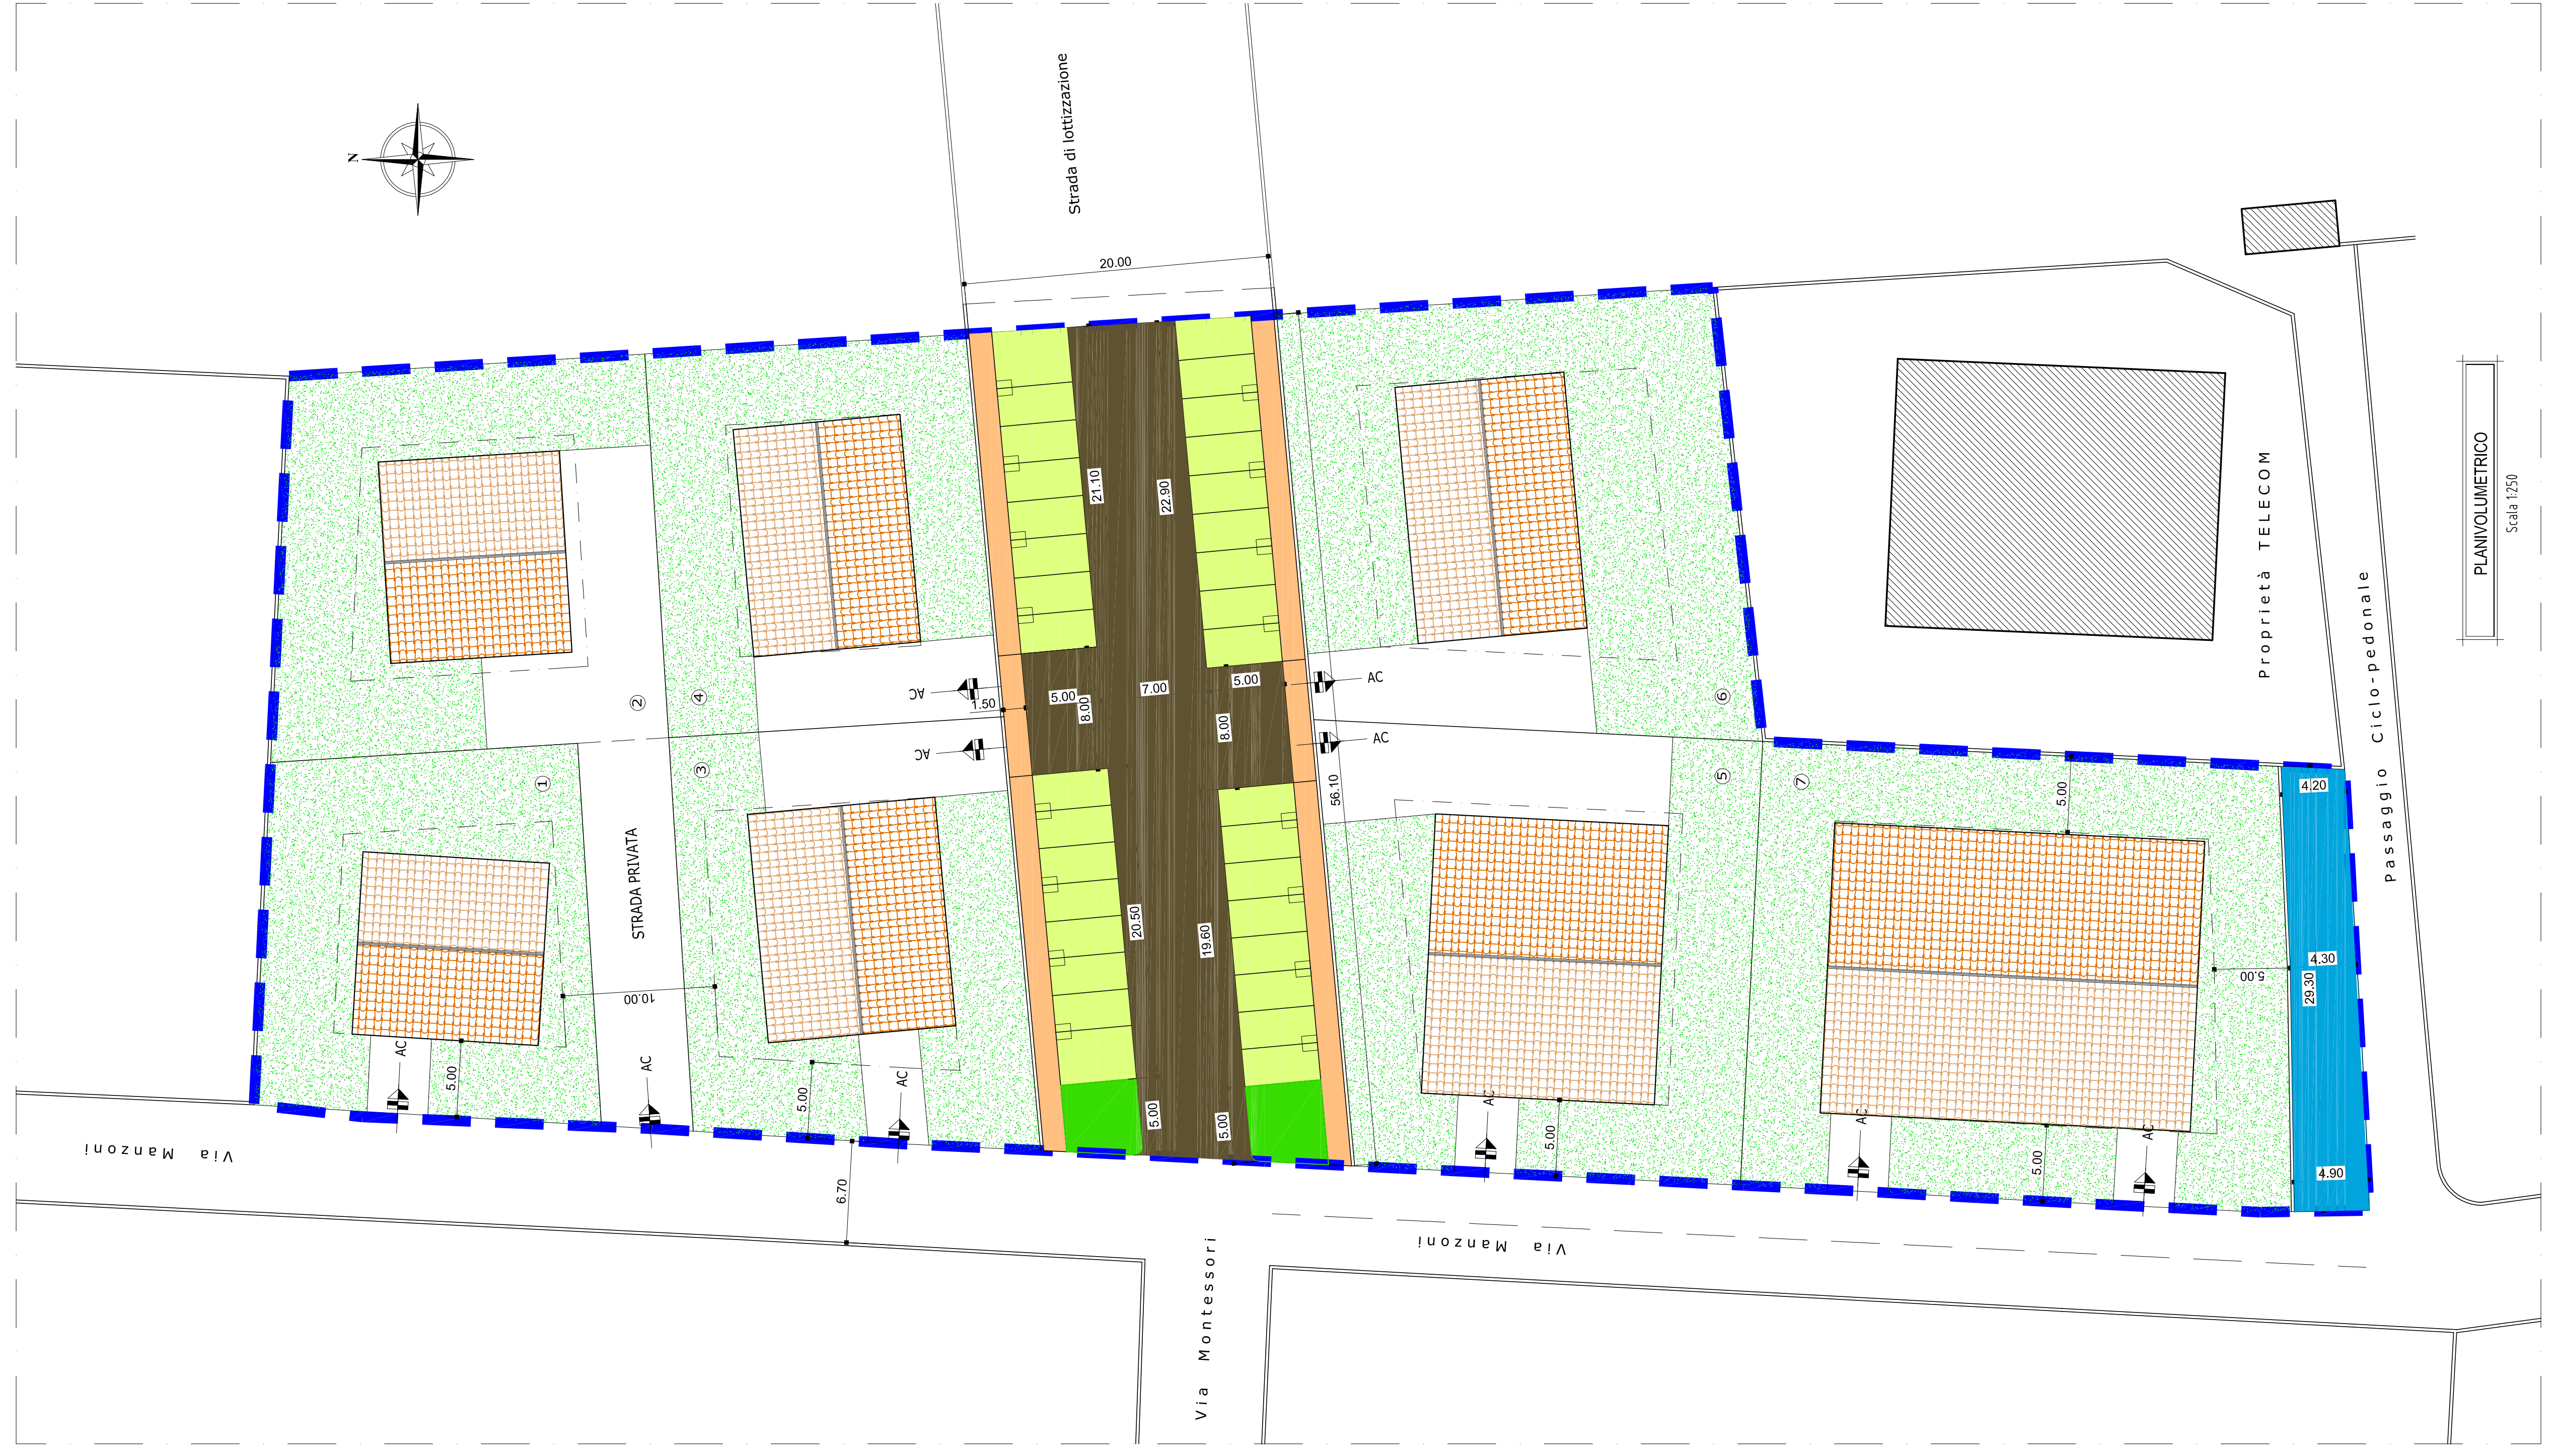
N

Strada di lottizzazione

20.00

PLANIVOLUMETRICO
Scala 1:250

Proprietà TELECOM

Passaggio Ciclo-pedonale

21.10
22.90

AC
1.50
5.00
8.00
7.00
5.00
8.00
AC
AC
AC

2
4
6
1
3
5
7

56.10

5.00
4.20

STRADA PRIVATA

20.50
19.60

4.30
29.30
5.00

10.00

AC
5.00
AC
5.00
AC
5.00
5.00
AC
5.00
AC
5.00
AC
4.90

Via Manzoni

6.70

Via Montessori

Via Manzoni